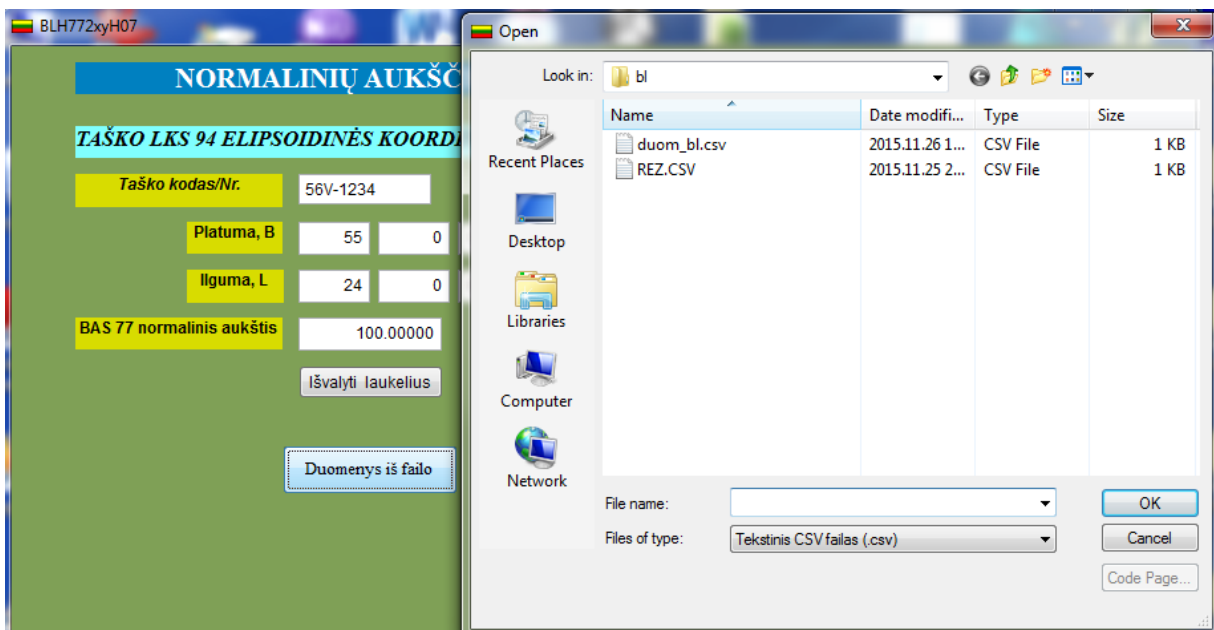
BLH772xyH07

NORMALINIŲ AUKŠČ

TAŠKO LKS 94 ELIPSOIDINĖS KOORD

Taško kodas/Nr. 56V-1234

Platuma, B 55 0

Ilguma, L 24 0

BAS 77 normalinis aukštis 100.00000

Išvalyti laukelius

Duomenys iš failo

Open

Look in: bl

| Name | Date modifi... | Type | Size |
|---|---|---|---|
| duom_bl.csv | 2015.11.26 1... | CSV File | 1 KB |
| REZ.CSV | 2015.11.25 2... | CSV File | 1 KB |

Recent Places
Desktop
Libraries
Computer
Network

File name:
Files of type: Tekstinis CSV failas (.csv)

OK
Cancel
Code Page...